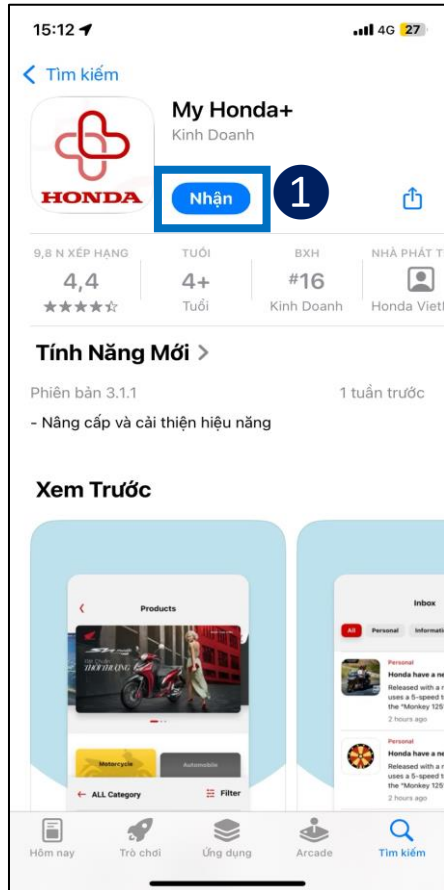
15:12

4G 27

< Tìm kiếm

HONDA

My Honda+

Kinh Doanh

Nhận

1

9,8 N XẾP HẠNG
4,4
★★★★☆

TUỔI
4+
Tuổi

BXH
#16
Kinh Doanh

NHÀ PHÁT T
Honda Viet

Tính Năng Mới >

Phiên bản 3.1.1

1 tuần trước

- Nâng cấp và cải thiện hiệu năng

Xem Trước

Products

Motorcycle

Automobile

ALL Category

Filter

Inbox

All

Personal

Informati

Personal

Honda have a ne

Released with a r uses a 5-speed t the "Monkey 125

2 hours ago

Personal

Honda have a ne

Released with a r uses a 5-speed t the "Monkey 125

2 hours ago

Hôm nay

Trò chơi

Ứng dụng

Arcade

Tìm kiếm